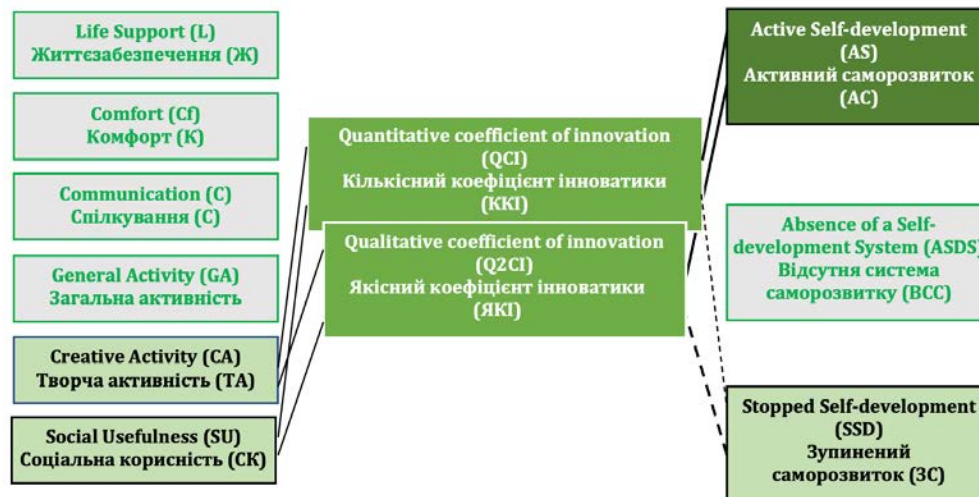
Life Support (L)
Життєзабезпечення (Ж)

Comfort (Cf)
Комфорт (К)

Communication (C)
Спілкування (С)

General Activity (GA)
Загальна активність

Creative Activity (CA)
Творча активність (ТА)

Social Usefulness (SU)
Соціальна корисність (СК)

Quantitative coefficient of innovation (QCI)
Кількісний коефіцієнт інноватики (ККІ)

Qualitative coefficient of innovation (Q2CI)
Якісний коефіцієнт інноватики (ЯКІ)

Active Self-development (AS)
Активний саморозвиток (АС)

Absence of a Self-development System (ASDS)
Відсутня система саморозвитку (ВСС)

Stopped Self-development (SSD)
Зупинений саморозвиток (ЗС)